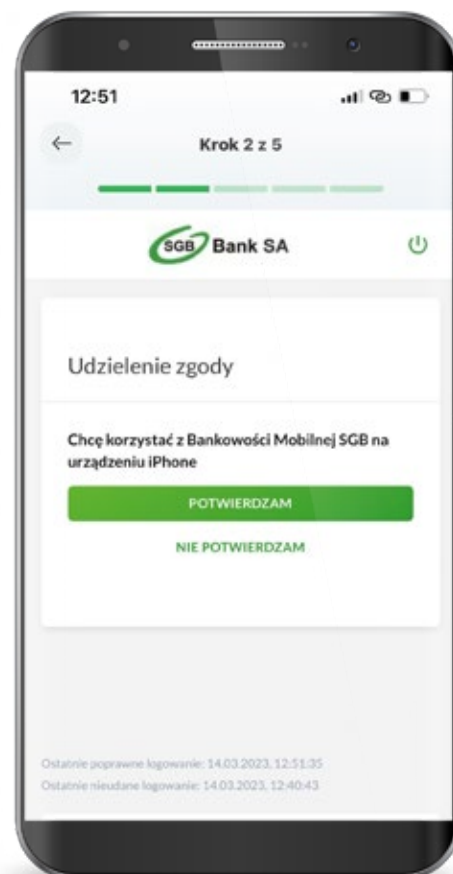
12:51

Krok 2 z 5

SGB Bank SA

Udzielenie zgody

Chcę korzystać z Bankowości Mobilnej SGB na urządzeniu iPhone

POTWIERDZAM

NIE POTWIERDZAM

Ostatnie poprawne logowanie: 14.03.2023, 12:51:35
Ostatnie nieudane logowanie: 14.03.2023, 12:40:43